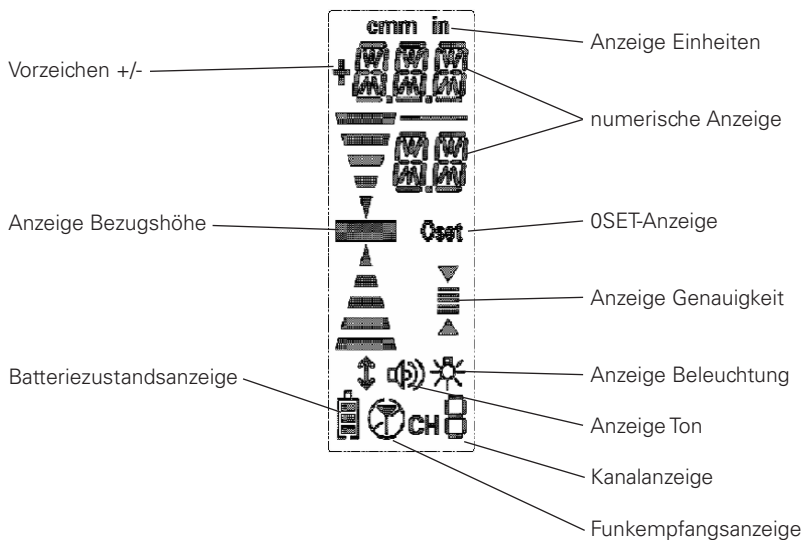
cmm in

Oset

CH

Anzeige Einheiten

Vorzeichen +/-

numerische Anzeige

Anzeige Bezugshöhe

0SET-Anzeige

Anzeige Genauigkeit

Batteriezustandsanzeige

Anzeige Beleuchtung

Anzeige Ton

Kanalanzeige

Funkempfangsanzeige